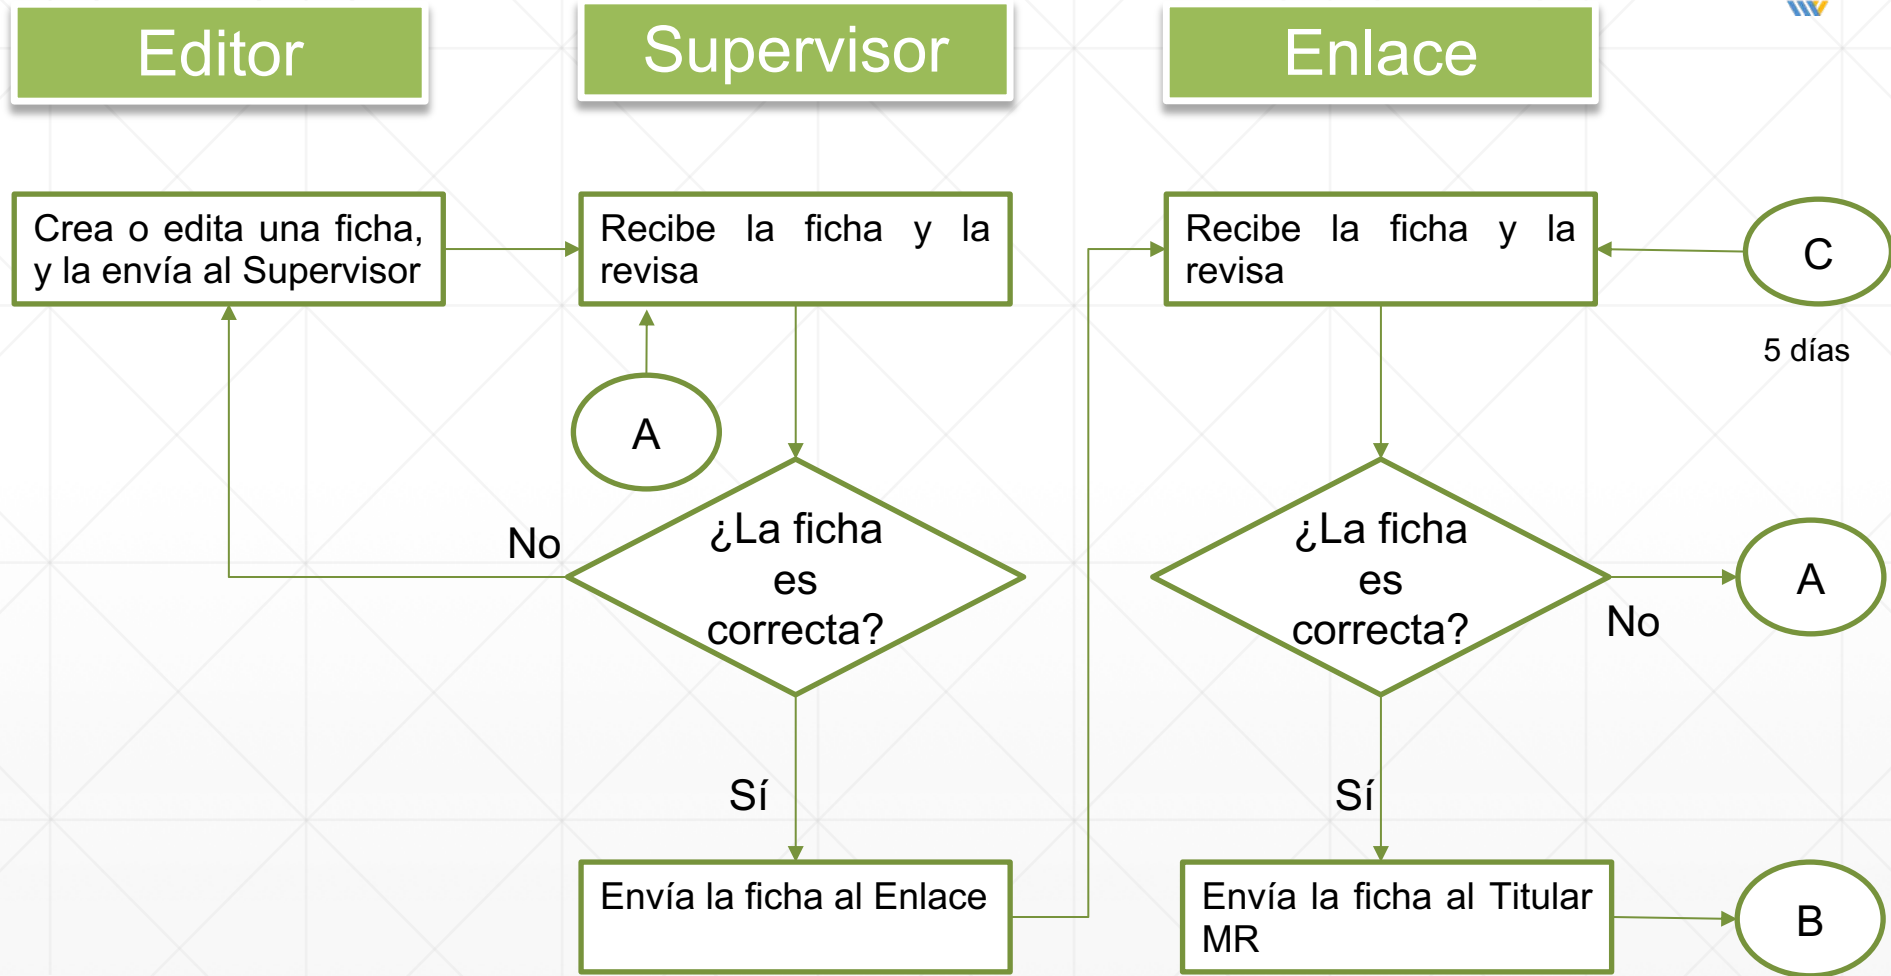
Editor

Supervisor

Enlace

Crea o edita una ficha, y la envía al Supervisor

Recibe la ficha y la revisa

Recibe la ficha y la revisa

C

5 días

A

No

¿La ficha es correcta?

¿La ficha es correcta?

A

No

Sí

Sí

Envía la ficha al Enlace

Envía la ficha al Titular MR

B